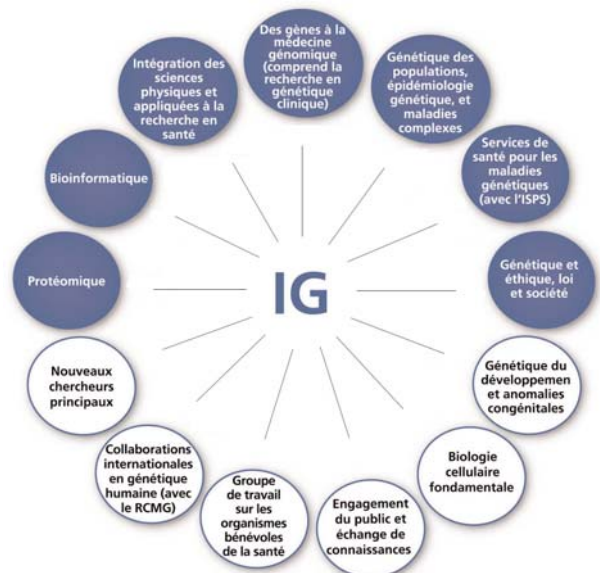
IG

Des gènes à la médecine génomique (comprend la recherche en génétique clinique)

Génétique des populations, épidémiologie génétique, et maladies complexes

Services de santé pour les maladies génétiques (avec l'ISPS)

Génétique et éthique, loi et société

Génétique du développemen et anomalies congénitales

Biologie cellulaire fondamentale

Engagement du public et échange de connaissances

Groupe de travail sur les organismes bénévoles de la santé

Collaborations internationales en génétique humaine (avec le RCMG)

Nouveaux chercheurs principaux

Protéomique

Bioinformatique

Intégration des sciences physiques et appliquées à la recherche en santé